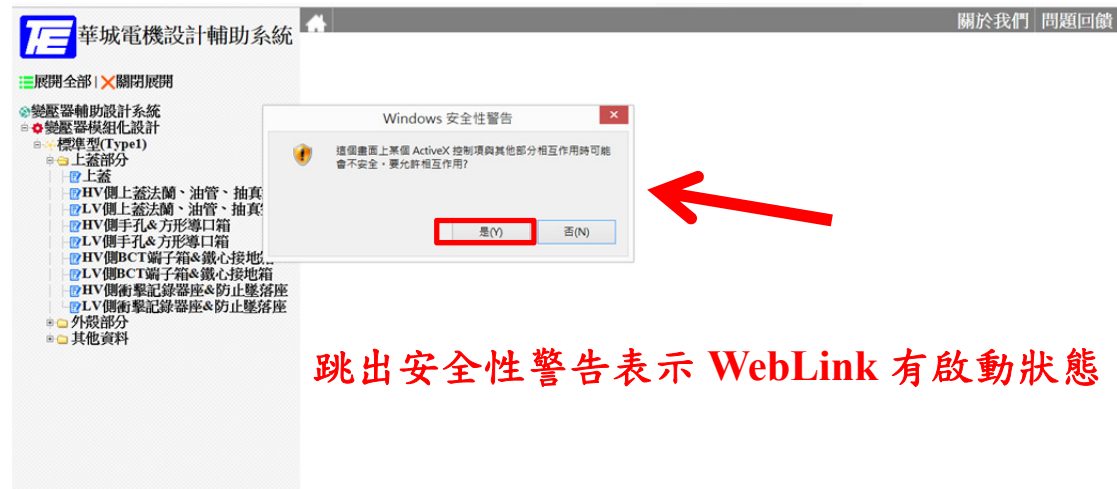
華城電機設計輔助系統

關於我們 | 問題回饋

展開全部 | 關閉展開

變壓器輔助設計系統
變壓器模組化設計
標準型(Type1)
上蓋部分
上蓋
HV側上蓋法蘭、油管、抽真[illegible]
LV側上蓋法蘭、油管、抽真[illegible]
HV側手孔&方形導口箱
LV側手孔&方形導口箱
HV側BCT端子箱&鐵心接地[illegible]
LV側BCT端子箱&鐵心接地箱
HV側衝擊記錄器座&防止墜落座
LV側衝擊記錄器座&防止墜落座
外殼部分
其他資料

Windows 安全性警告

這個畫面上某個 ActiveX 控制項與其他部分相互作用時可能會不安全。要允許相互作用嗎?

是(Y)
否(N)

跳出安全性警告表示 WebLink 有啟動狀態